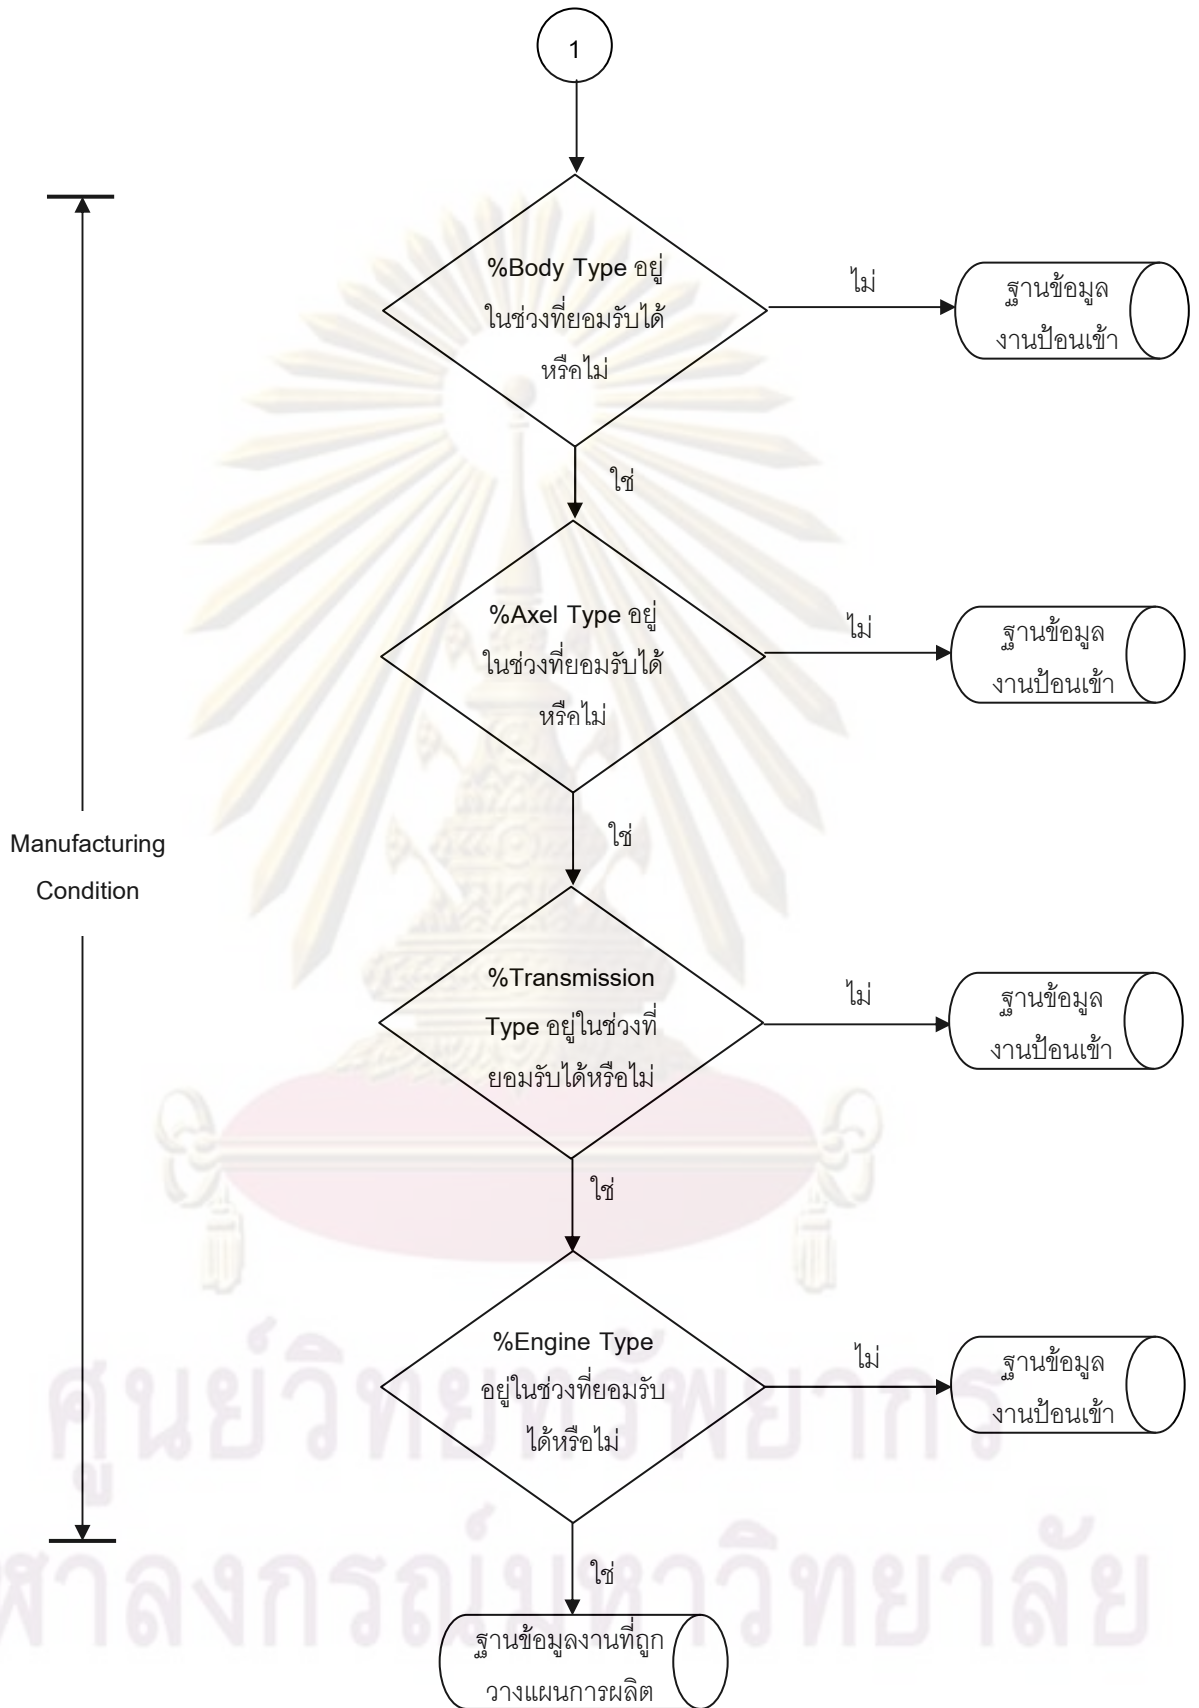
1

Manufacturing Condition

%Body Type อยู่ในช่วงที่ยอมรับได้หรือไม่

ไม่

ฐานข้อมูลงานป้อนเข้า

ใช่

%Axel Type อยู่ในช่วงที่ยอมรับได้หรือไม่

ไม่

ฐานข้อมูลงานป้อนเข้า

ใช่

%Transmission Type อยู่ในช่วงที่ยอมรับได้หรือไม่

ไม่

ฐานข้อมูลงานป้อนเข้า

ใช่

%Engine Type อยู่ในช่วงที่ยอมรับได้หรือไม่

ไม่

ฐานข้อมูลงานป้อนเข้า

ใช่

ฐานข้อมูลงานที่ถูกวางแผนการผลิต

ศูนย์วิทยทรัพยากร
จุฬาลงกรณ์มหาวิทยาลัย